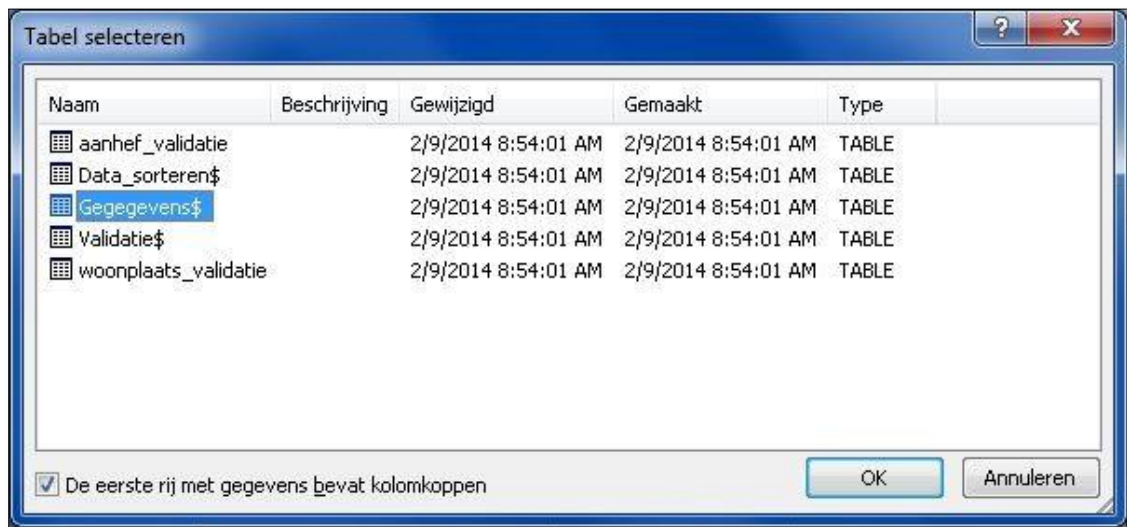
Tabel selecteren

?

X

| Naam | Beschrijving | Gewijzigd | Gemaakt | Type |
|---|---|---|---|---|
| aanhef_validatie | | 2/9/2014 8:54:01 AM | 2/9/2014 8:54:01 AM | TABLE |
| Data_sorteren$ | | 2/9/2014 8:54:01 AM | 2/9/2014 8:54:01 AM | TABLE |
| Gegegevens$ | | 2/9/2014 8:54:01 AM | 2/9/2014 8:54:01 AM | TABLE |
| Validatie$ | | 2/9/2014 8:54:01 AM | 2/9/2014 8:54:01 AM | TABLE |
| woonplaats_validatie | | 2/9/2014 8:54:01 AM | 2/9/2014 8:54:01 AM | TABLE |

De eerste rij met gegevens bevat kolomkoppen

OK

Annuleren